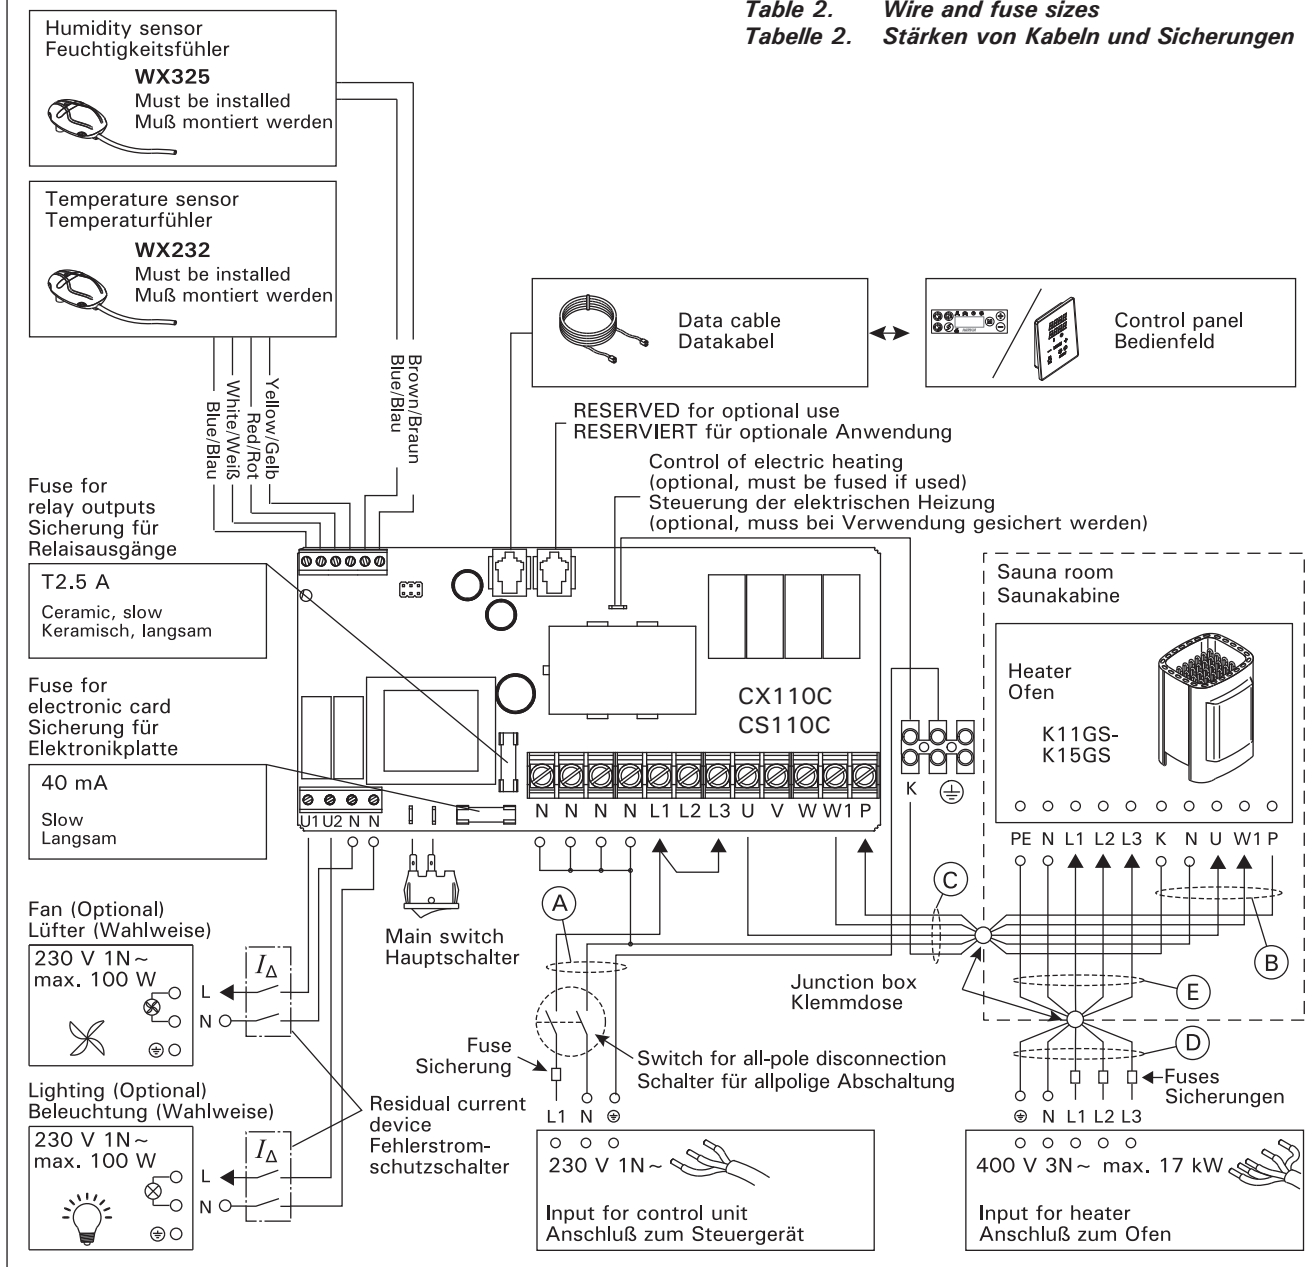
Table 2. Wire and fuse sizes
Tabelle 2. Stärken von Kabeln und Sicherungen

Humidity sensor
Feuchtigkeitsfühler
WX325
Must be installed
Muß montiert werden

Temperature sensor
Temperaturfühler
WX232
Must be installed
Muß montiert werden

Blue/Blau
White/Weiß
Red/Rot
Yellow/Gelb
Brown/Braun
Blue/Blau

Data cable
Datakabel

Control panel
Bedienfeld

RESERVED for optional use
RESERVIERT für optionale Anwendung

Control of electric heating
(optional, must be fused if used)
Steuerung der elektrischen Heizung
(optional, muss bei Verwendung gesichert werden)

Fuse for relay outputs
Sicherung für Relaisausgänge

T2.5 A
Ceramic, slow
Keramisch, langsam

Fuse for electronic card
Sicherung für Elektronikplatte

40 mA
Slow
Langsam

CX110C
CS110C

U1 U2 N N

N N N N L1 L2 L3 U V W W1 P

K ⏚

Sauna room
Saunakabine

Heater
Ofen
K11GS-
K15GS

PE N L1 L2 L3 K N U W1 P

C

B

A

Fan (Optional)
Lüfter (Wahlweise)
230 V 1N~
max. 100 W
L
N
$I_\Delta$

Main switch
Hauptschalter

Junction box
Klemmdose

E

D

Fuse
Sicherung

Switch for all-pole disconnection
Schalter für allpolige Abschaltung

Fuses
Sicherungen

Lighting (Optional)
Beleuchtung (Wahlweise)
230 V 1N~
max. 100 W
L
N
$I_\Delta$

Residual current device
Fehlerstromschutzschalter

L1 N ⏚

230 V 1N~
Input for control unit
Anschluß zum Steuergerät

⏚ N L1 L2 L3

400 V 3N~ max. 17 kW
Input for heater
Anschluß zum Ofen